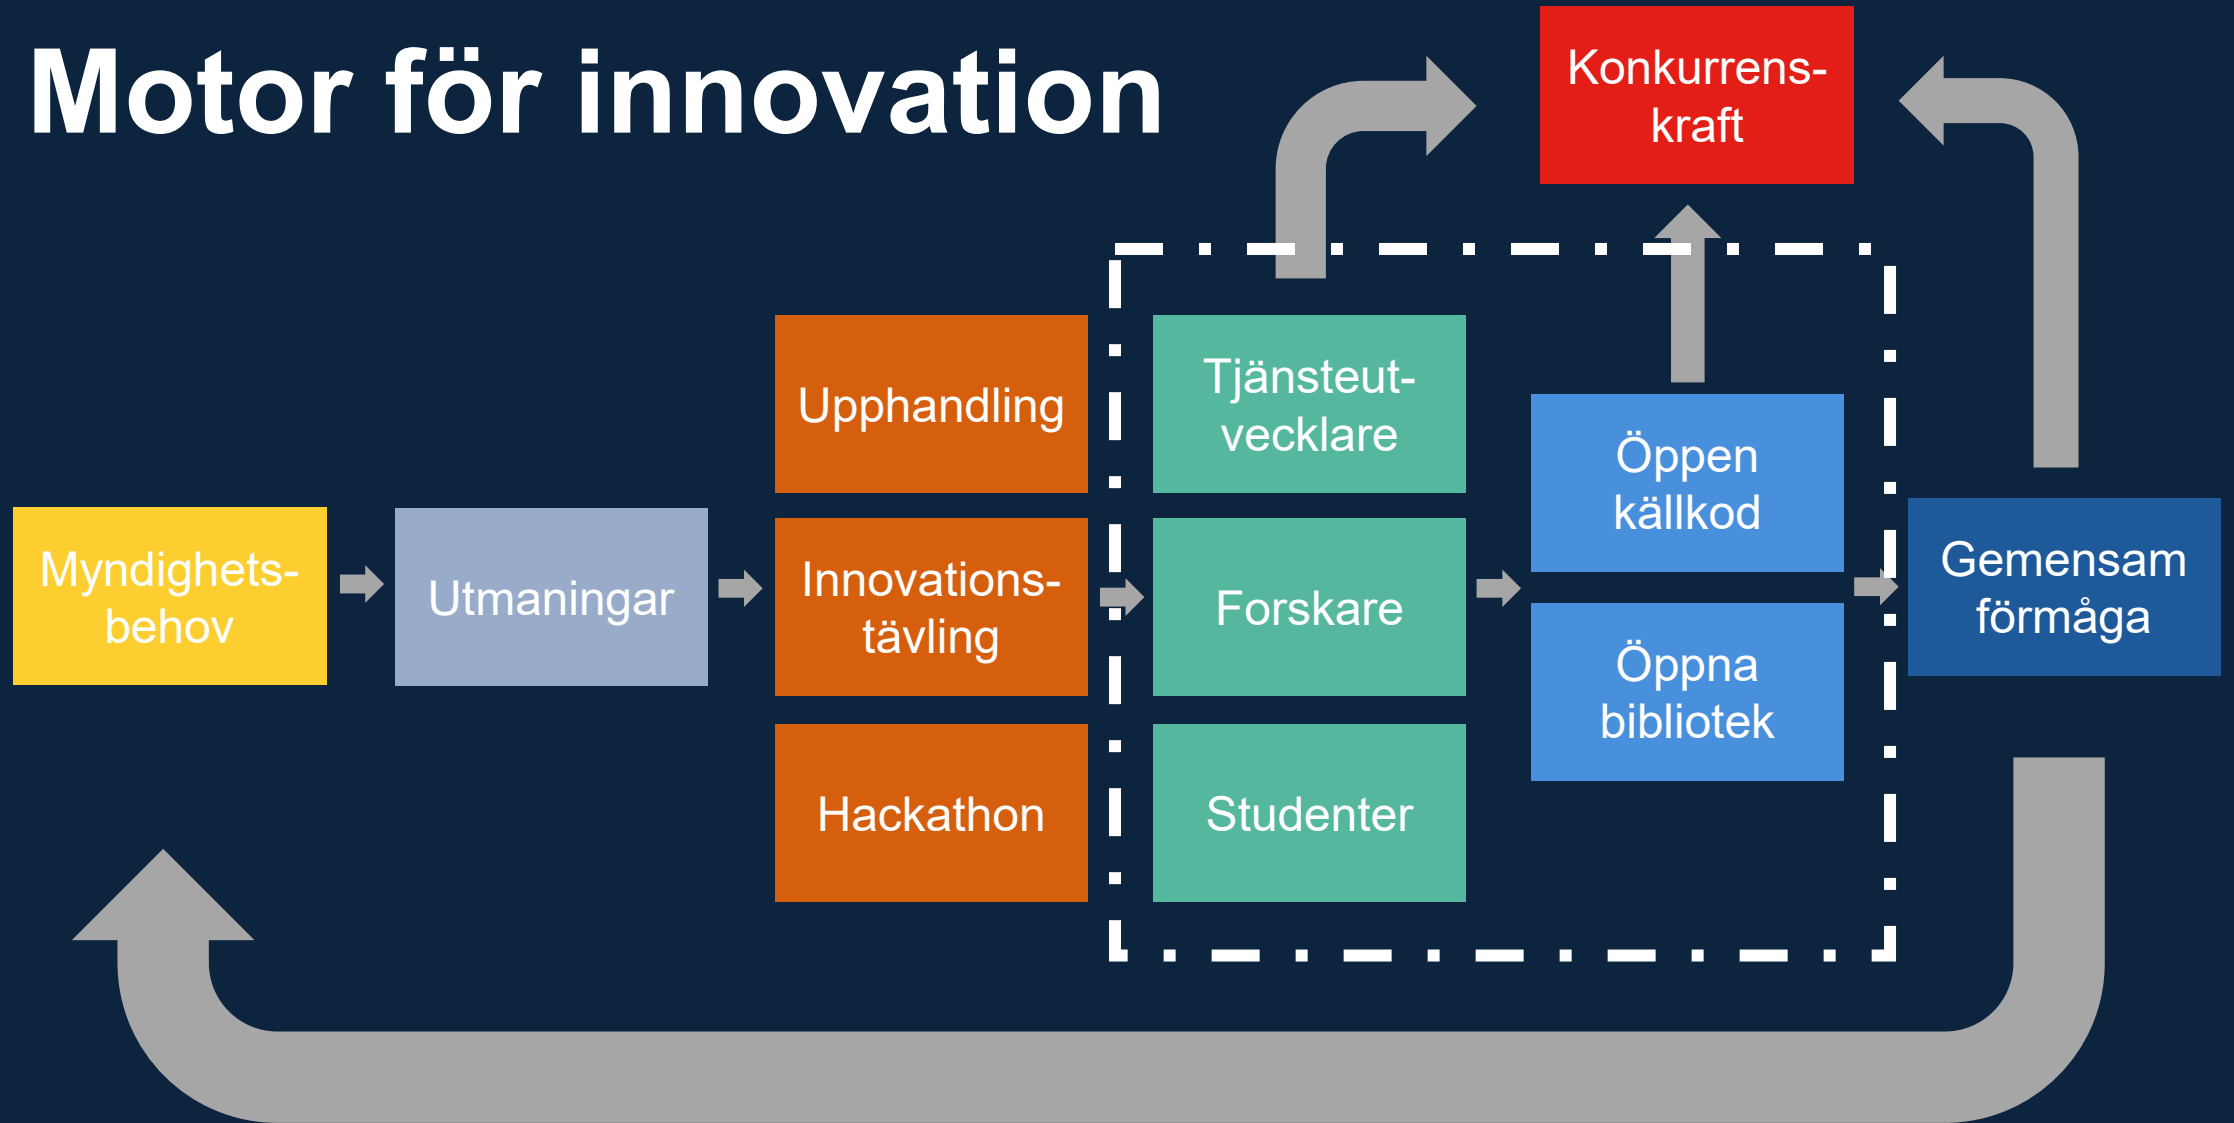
Motor för innovation

Konkurrens-kraft

Myndighets-behov

Utmaningar

Upphandling

Innovations-tävling

Hackathon

Tjänsteut-vecklare

Forskare

Studenter

Öppen källkod

Öppna bibliotek

Gemensam förmåga